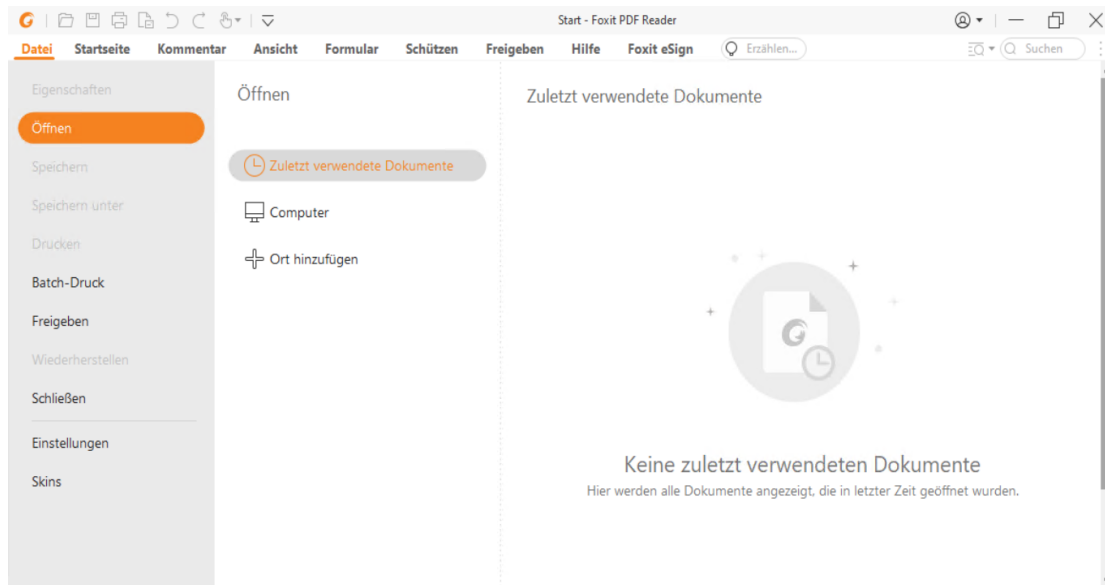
Start - Foxit PDF Reader

Datei Startseite Kommentar Ansicht Formular Schützen Freigeben Hilfe Foxit eSign Erzählen... Suchen

Eigenschaften
Öffnen
Speichern
Speichern unter
Drucken
Batch-Druck
Freigeben
Wiederherstellen
Schließen
Einstellungen
Skins

Öffnen

Zuletzt verwendete Dokumente
Computer
Ort hinzufügen

Zuletzt verwendete Dokumente

Keine zuletzt verwendeten Dokumente
Hier werden alle Dokumente angezeigt, die in letzter Zeit geöffnet wurden.